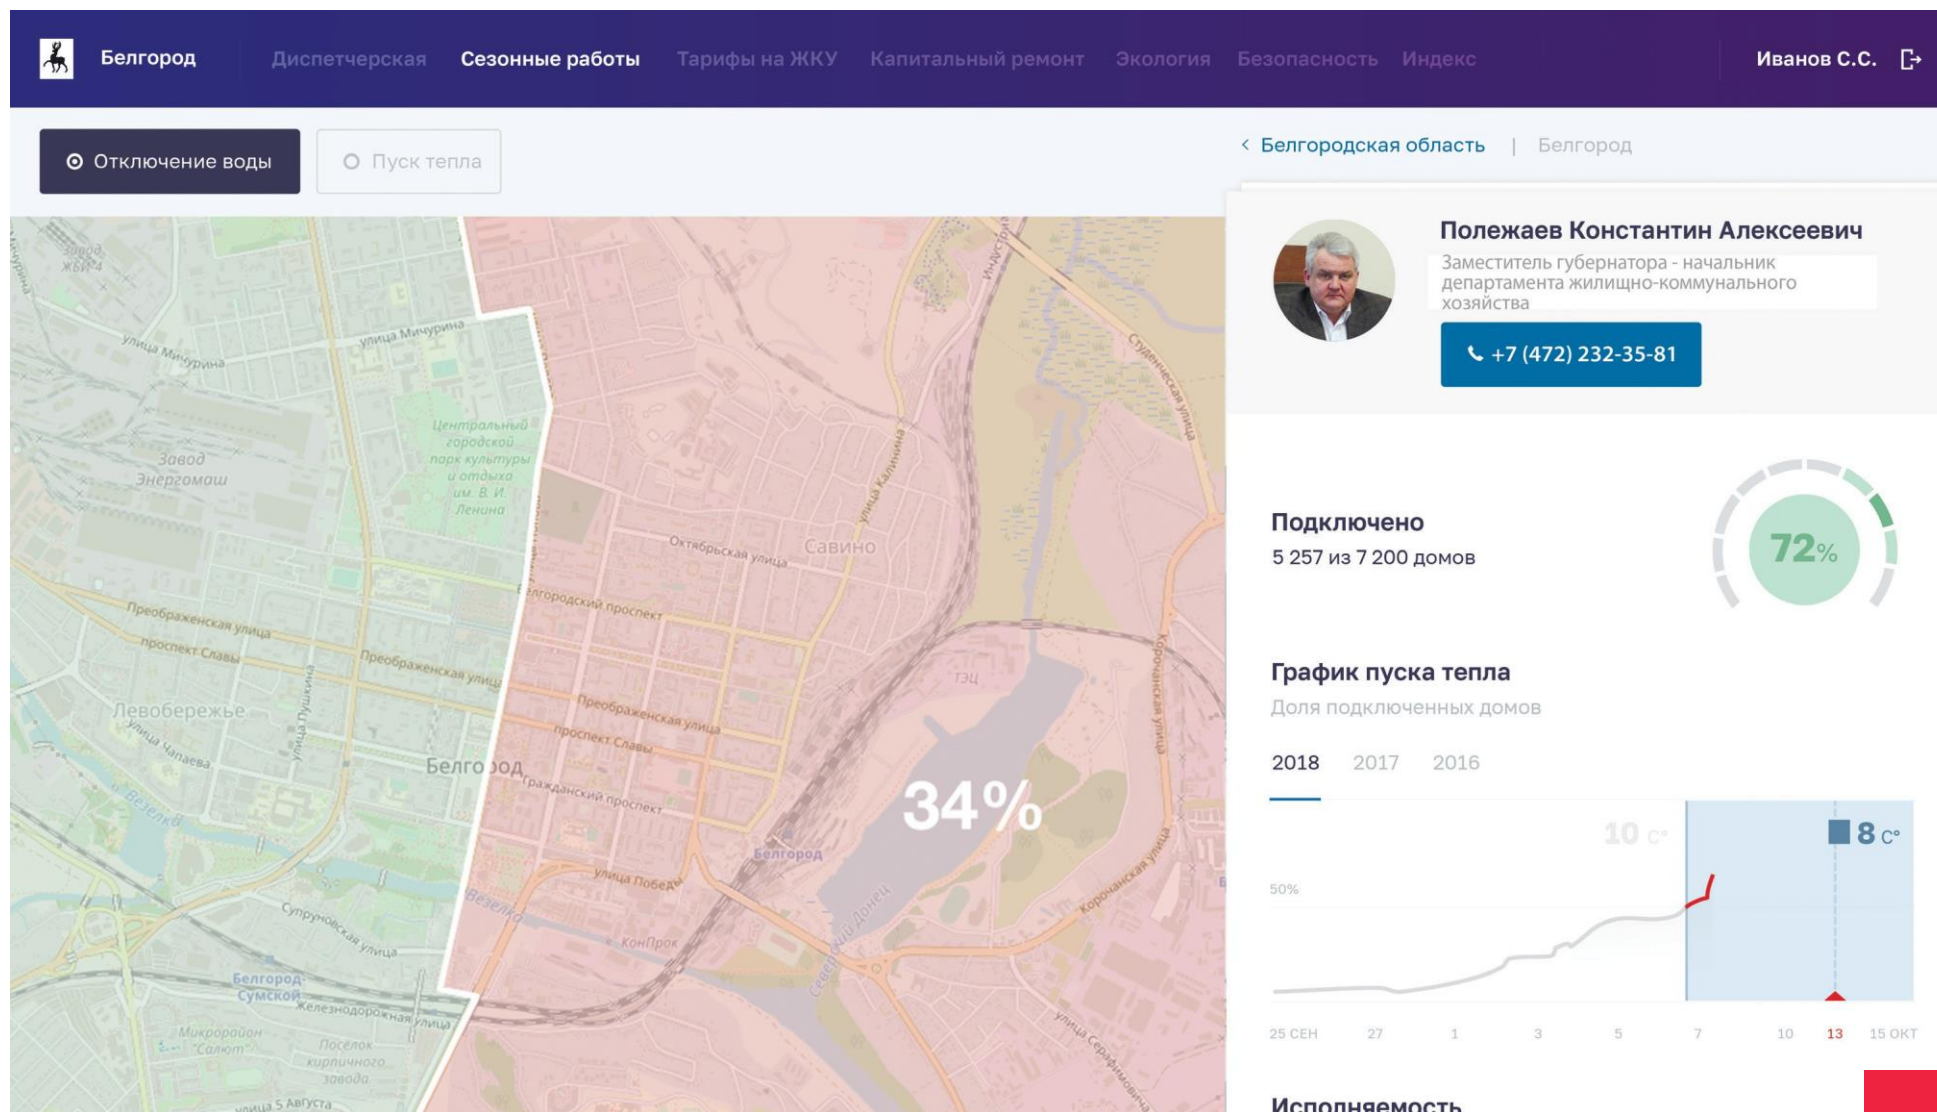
Белгород Диспетчерская Сезонные работы Тарифы на ЖКУ Капитальный ремонт Экология Безопасность Индекс Иванов С.С.

Отключение воды Пуск тепла

‹ Белгородская область | Белгород

Завод ЖБИ-4
улица Мичурина
улица Мичурина
Центральный городской парк культуры и отдыха им. В. И. Ленина
Завод Энергомаш
Октябрьская улица
Савино
Белгородский проспект
Преображенская улица
проспект Славы
Преображенская улица
Левобережье
улица Чапаева
улица Пушкина
Преображенская улица
проспект Славы
Белгород
Гражданский проспект
Везелка
Белгород
улица Победы
ТЭЦ
Везелка
КонПрок
Сумская улица
Белгород-Сумской
Железнодорожная улица
Микрорайон "Салют"
Поселок кирпичного завода
улица 5 Августа
Северский Донец
Корочанская улица
Студенческая улица
улица Калинина
улица Серафимовича

34%

Полежаев Константин Алексеевич
Заместитель губернатора - начальник департамента жилищно-коммунального хозяйства
+7 (472) 232-35-81

Подключено
5 257 из 7 200 домов

72%

График пуска тепла
Доля подключенных домов

2018 2017 2016

10 C°
8 C°
50%

25 СЕН 27 1 3 5 7 10 13 15 ОКТ

Исполняемость